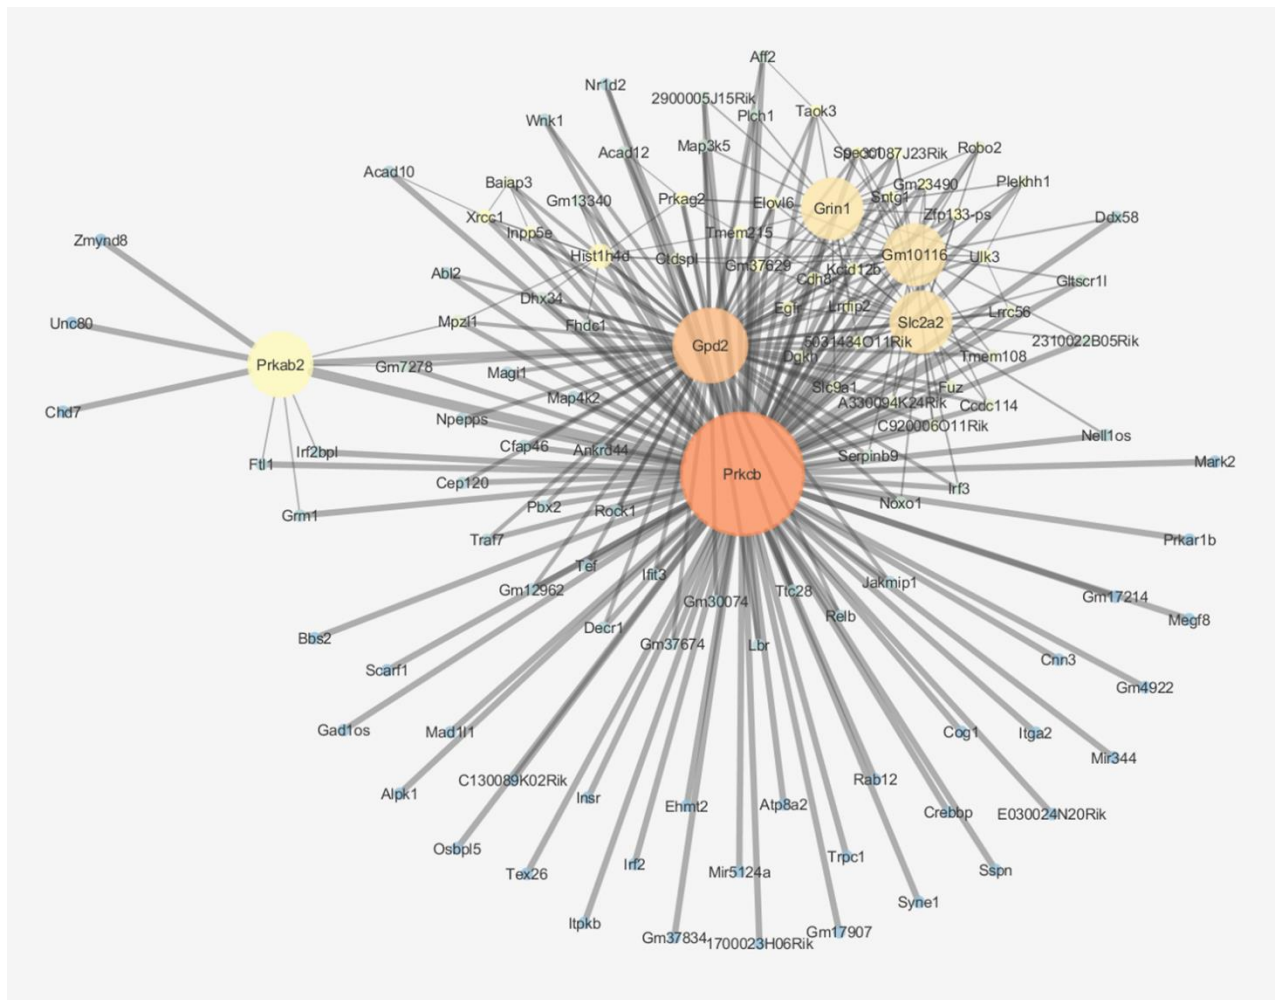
Aff2
Nr1d2
2900005J15Rik
Plch1
Taok3
Wnk1
Acad12
Map3k5
Specc1
4930187J23Rik
Robo2
Acad10
Baiap3
Gm13340
Prkag2
Elovl6
Grin1
Gm23490
Sptg1
Plekhh1
Xrcc1
Inpp5e
Tmem215
Zfp133-ps
Ddx58
Zmynd8
Hist1h4d
Gldspl
Gm37629
Gm10116
Ulk3
Abl2
Kctd12b
Cdh8
Gltscr1l
Dhx34
Egfr
Lrrfip2
Unc80
Mpzl1
Fhdc1
Slc2a2
Lrrc56
Gpd2
5031434O11Rik
2310022B05Rik
Prkab2
Dgkh
Tmem108
Gm7278
Magi1
Slc9a1
Fuz
Chd7
Map4k2
A330094K24Rik
Ccdc114
Npepps
C920006O11Rik
Nell1os
Cfap46
Ankrd44
Serpinb9
Irf2bpl
Prkcb
Mark2
Ftl1
Irf3
Cep120
Noxo1
Pbx2
Rock1
Grm1
Prkar1b
Traf7
Tef
Ifit3
Jakmip1
Gm12962
Ttc28
Gm17214
Gm30074
Megf8
Relb
Decr1
Bbs2
Gm37674
Lbr
Cnn3
Scarf1
Gm4922
Gad1os
Mad1l1
Cog1
Itga2
Mir344
Alpk1
C130089K02Rik
Rab12
Insr
Atp8a2
Ehmt2
Crebbp
E030024N20Rik
Osbpl5
Trpc1
Tex26
Irf2
Mir5124a
Sspn
Syne1
Itpkb
Gm17907
Gm37834
1700023H06Rik